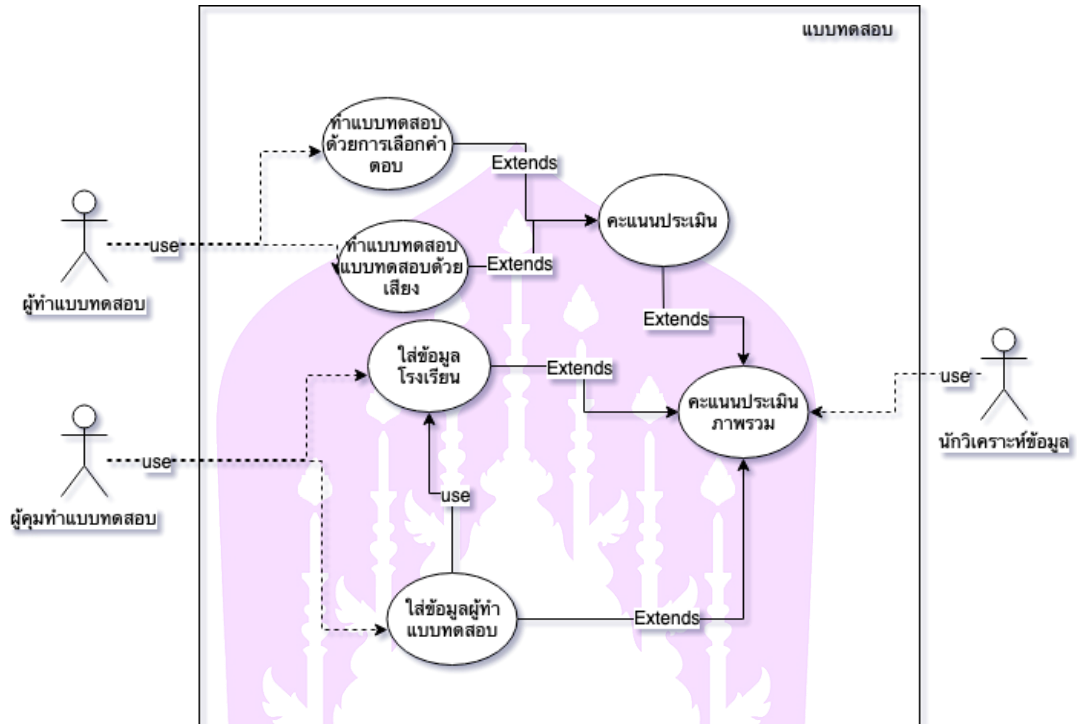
แบบทดสอบ

ทำแบบทดสอบด้วยการเลือกคำตอบ

Extends

คะแนนประเมิน

ผู้ทำแบบทดสอบ

use

ทำแบบทดสอบแบบทดสอบด้วยเสียง

Extends

Extends

ใส่ข้อมูลโรงเรียน

Extends

use

คะแนนประเมินภาพรวม

นักวิเคราะห์ข้อมูล

ผู้คุมทำแบบทดสอบ

use

use

ใส่ข้อมูลผู้ทำแบบทดสอบ

Extends